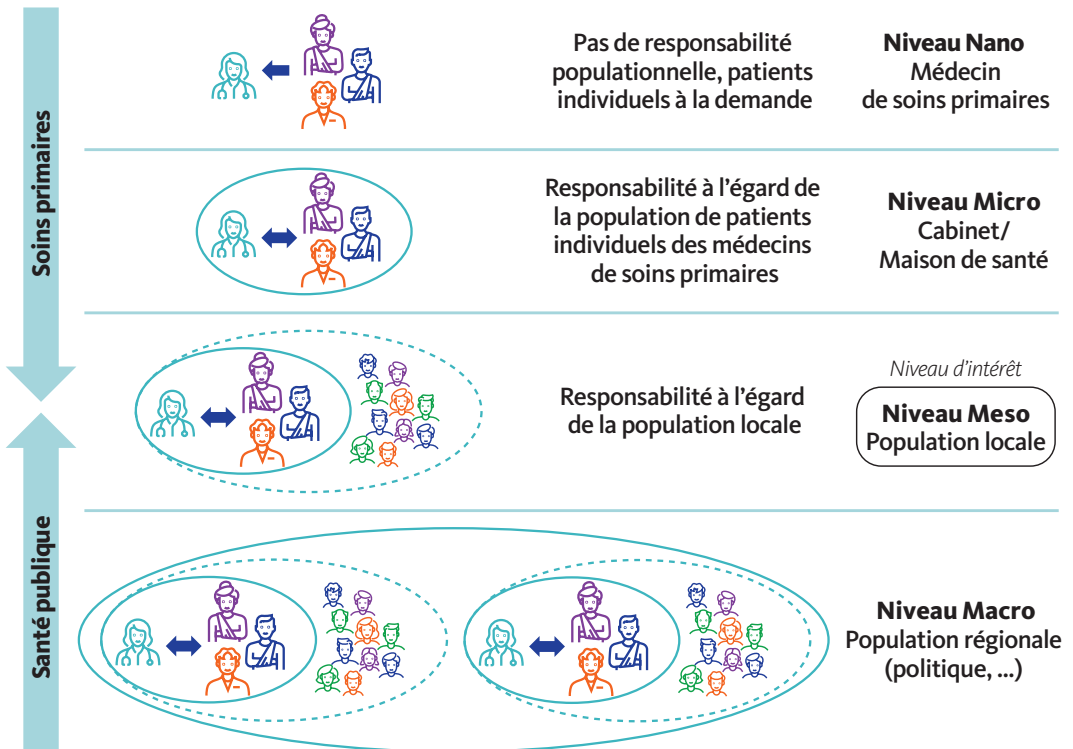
Soins primaires

Pas de responsabilité populationnelle, patients individuels à la demande

**Niveau Nano**
Médecin de soins primaires

Responsabilité à l'égard de la population de patients individuels des médecins de soins primaires

**Niveau Micro**
Cabinet/ Maison de santé

Responsabilité à l'égard de la population locale

*Niveau d'intérêt*

**Niveau Meso**
Population locale

Santé publique

**Niveau Macro**
Population régionale (politique, ...)